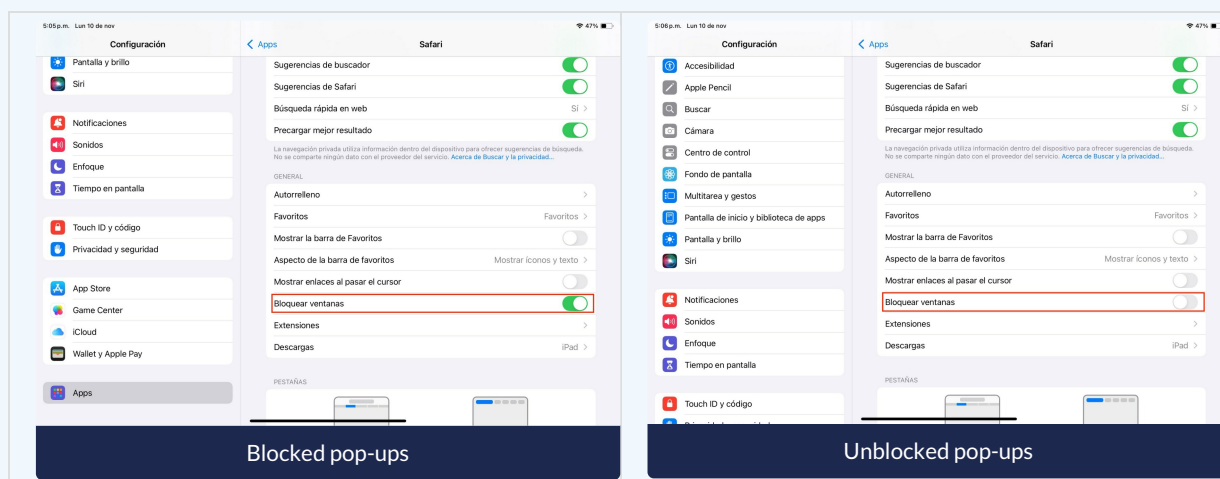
5:05 p.m. Lun 10 de nov
47%
Configuración
Pantalla y brillo
Siri
Notificaciones
Sonidos
Enfoque
Tiempo en pantalla
Touch ID y código
Privacidad y seguridad
App Store
Game Center
iCloud
Wallet y Apple Pay
Apps

< Apps
Safari
Sugerencias de buscador
Sugerencias de Safari
Búsqueda rápida en web
Sí >
Precargar mejor resultado
La navegación privada utiliza información dentro del dispositivo para ofrecer sugerencias de búsqueda. No se comparte ningún dato con el proveedor del servicio. Acerca de Buscar y la privacidad...
GENERAL
Autorrelleno
Favoritos
Favoritos >
Mostrar la barra de Favoritos
Aspecto de la barra de favoritos
Mostrar íconos y texto >
Mostrar enlaces al pasar el cursor
Bloquear ventanas
Extensiones
Descargas
iPad >
PESTAÑAS

Blocked pop-ups

5:06 p.m. Lun 10 de nov
47%
Configuración
Accesibilidad
Apple Pencil
Buscar
Cámara
Centro de control
Fondo de pantalla
Multitarea y gestos
Pantalla de inicio y biblioteca de apps
Pantalla y brillo
Siri
Notificaciones
Sonidos
Enfoque
Tiempo en pantalla
Touch ID y código
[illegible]

< Apps
Safari
Sugerencias de buscador
Sugerencias de Safari
Búsqueda rápida en web
Sí >
Precargar mejor resultado
La navegación privada utiliza información dentro del dispositivo para ofrecer sugerencias de búsqueda. No se comparte ningún dato con el proveedor del servicio. Acerca de Buscar y la privacidad...
GENERAL
Autorrelleno
Favoritos
Favoritos >
Mostrar la barra de Favoritos
Aspecto de la barra de favoritos
Mostrar íconos y texto >
Mostrar enlaces al pasar el cursor
Bloquear ventanas
Extensiones
Descargas
iPad >
PESTAÑAS

Unblocked pop-ups